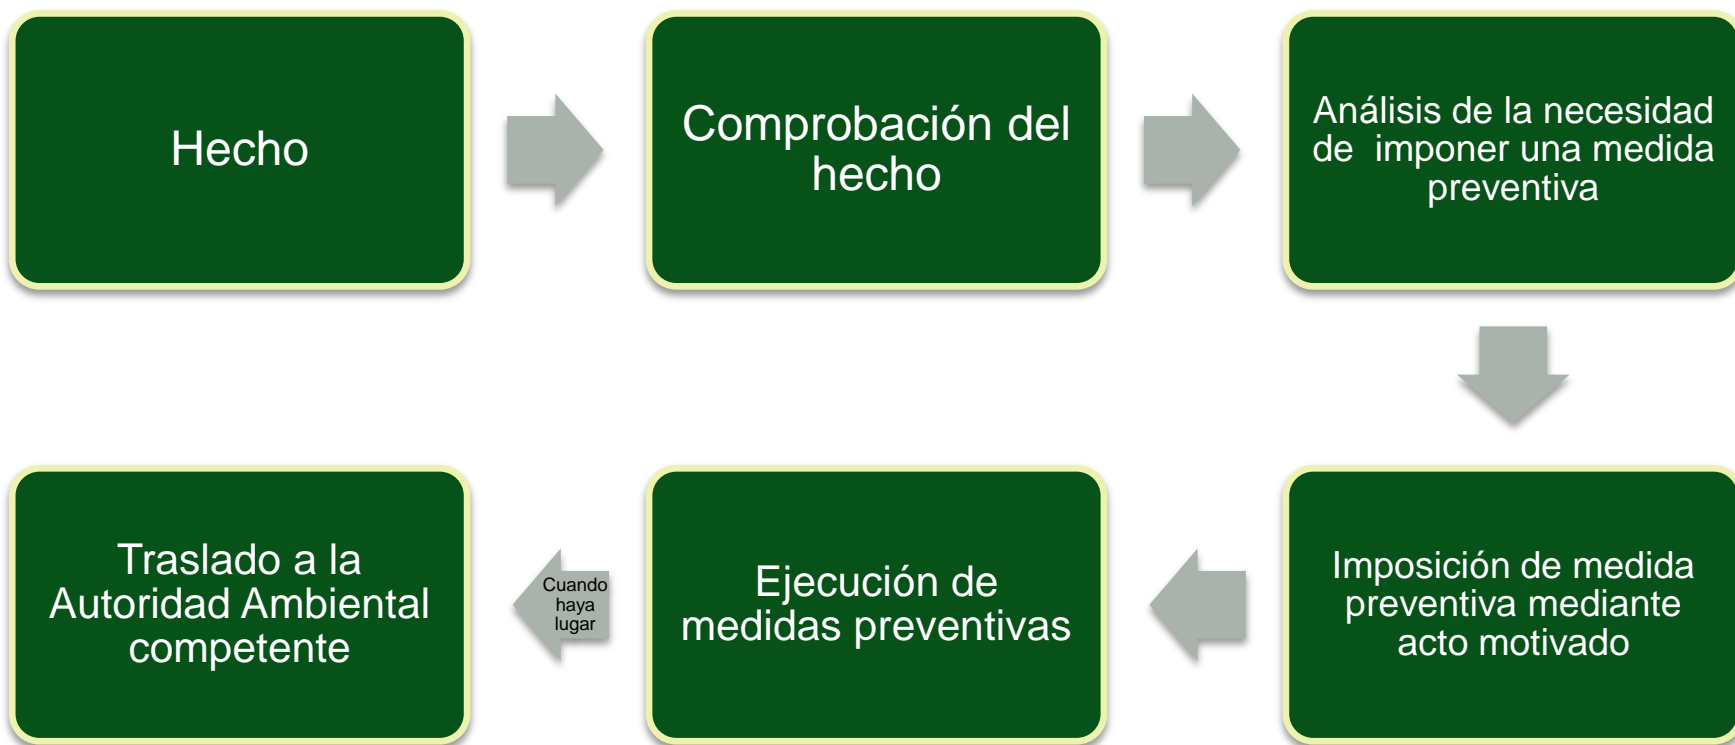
Hecho

Comprobación del hecho

Análisis de la necesidad de imponer una medida preventiva

Imposición de medida preventiva mediante acto motivado

Ejecución de medidas preventivas

Cuando haya lugar

Traslado a la Autoridad Ambiental competente